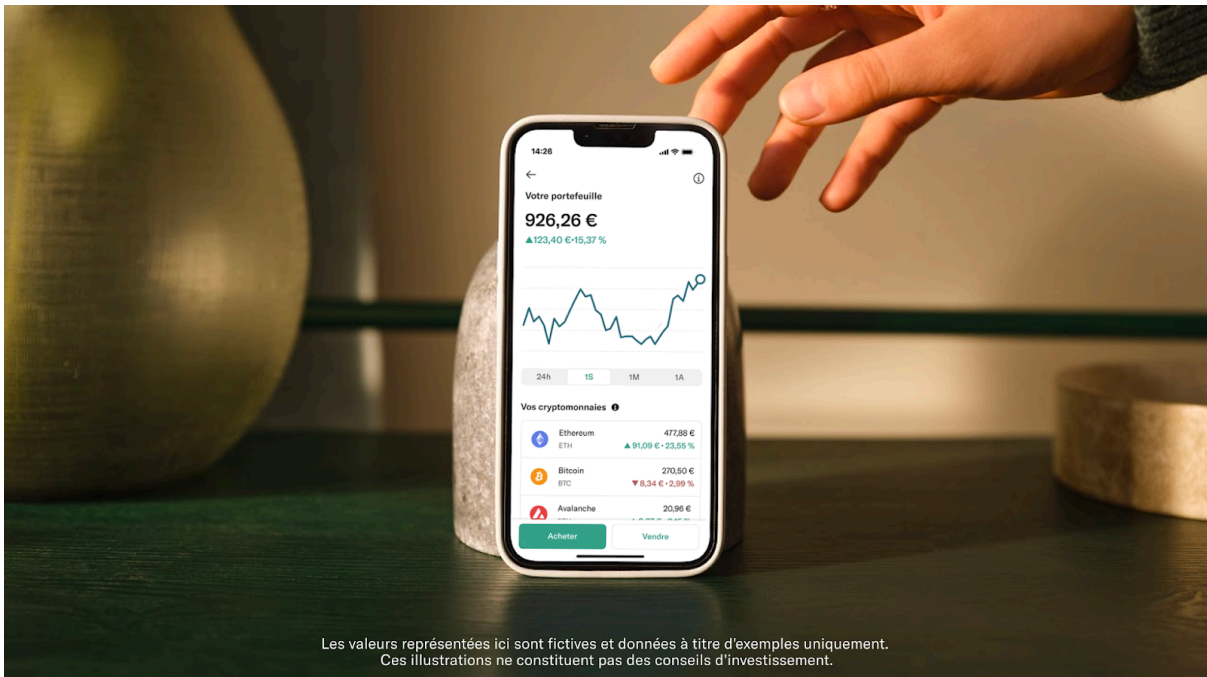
14:26

Votre portefeuille

926,26 €

▲123,40 €•15,37 %

24h
1S
1M
1A

Vos cryptomonnaies

Ethereum
ETH
477,88 €
▲91,09 € • 23,55 %

Bitcoin
BTC
270,50 €
▼8,34 € • 2,99 %

Avalanche
20,96 €
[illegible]

Acheter
Vendre

Les valeurs représentées ici sont fictives et données à titre d'exemples uniquement.
Ces illustrations ne constituent pas des conseils d'investissement.